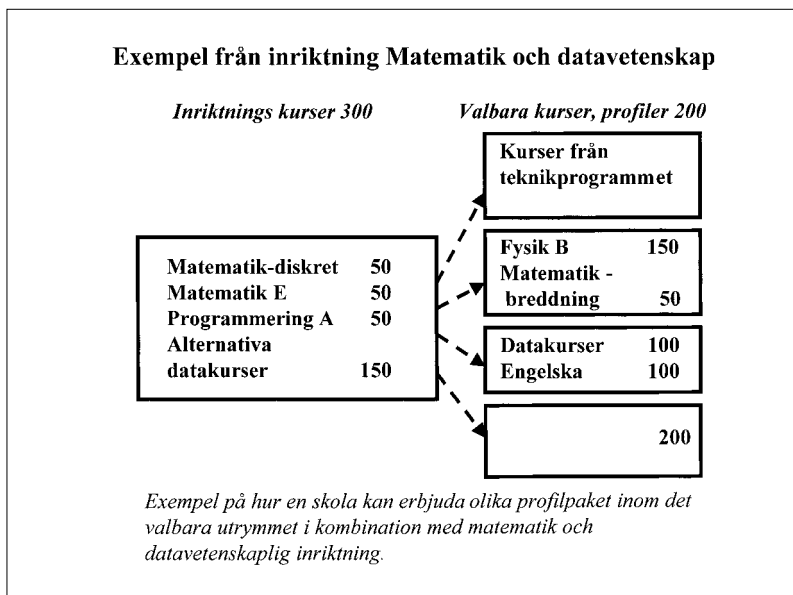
Exempel från inriktning Matematik och datavetenskap

Inriktnings kurser 300

Valbara kurser, profiler 200

| | |
|---|---|
| Matematik-diskret | 50 |
| Matematik E | 50 |
| Programmering A | 50 |
| Alternativa datakurser | 150 |

Kurser från teknikprogrammet

| | |
|---|---|
| Fysik B | 150 |
| Matematik - breddning | 50 |

| | |
|---|---|
| Datakurser | 100 |
| Engelska | 100 |

200

Exempel på hur en skola kan erbjuda olika profilpaket inom det valbara utrymmet i kombination med matematik och datavetenskaplig inriktning.